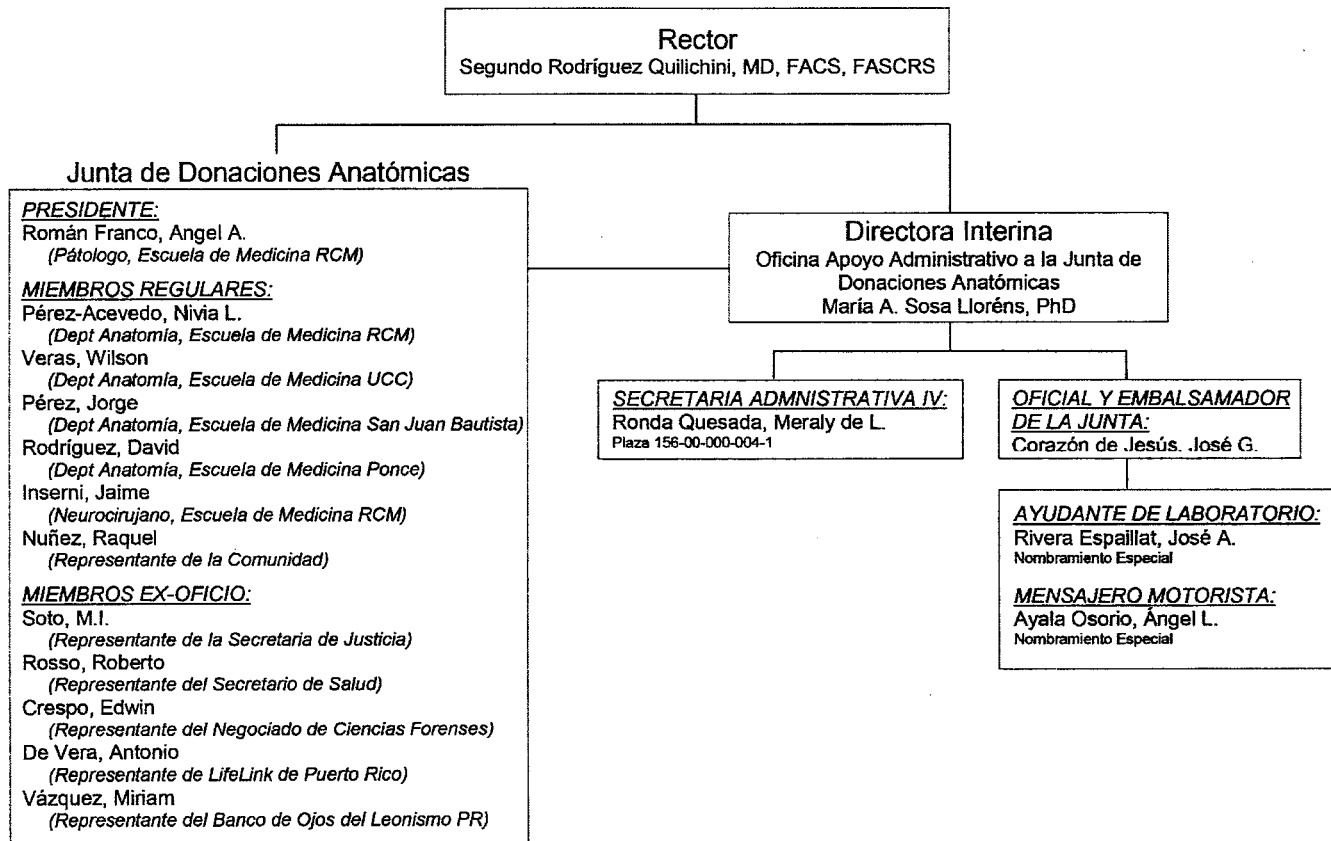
Rector
Segundo Rodríguez Quilichini, MD, FACS, FASCRS

Junta de Donaciones Anatómicas

PRESIDENTE:
Román Franco, Angel A.
(Pátologo, Escuela de Medicina RCM)

MIEMBROS REGULARES:
Pérez-Acevedo, Nivia L.
(Dept Anatomía, Escuela de Medicina RCM)
Veras, Wilson
(Dept Anatomía, Escuela de Medicina UCC)
Pérez, Jorge
(Dept Anatomía, Escuela de Medicina San Juan Bautista)
Rodríguez, David
(Dept Anatomía, Escuela de Medicina Ponce)
Inserni, Jaime
(Neurocirujano, Escuela de Medicina RCM)
Nuñez, Raquel
(Representante de la Comunidad)

MIEMBROS EX-OFICIO:
Soto, M.I.
(Representante de la Secretaria de Justicia)
Rosso, Roberto
(Representante del Secretario de Salud)
Crespo, Edwin
(Representante del Negociado de Ciencias Forenses)
De Vera, Antonio
(Representante de LifeLink de Puerto Rico)
Vázquez, Miriam
(Representante del Banco de Ojos del Leonismo PR)

Directora Interina
Oficina Apoyo Administrativo a la Junta de Donaciones Anatómicas
María A. Sosa Lloréns, PhD

SECRETARIA ADMNISTRATIVA IV:
Ronda Quesada, Meraly de L.
Plaza 156-00-000-004-1

OFICIAL Y EMBALSAMADOR DE LA JUNTA:
Corazón de Jesús, José G.

AYUDANTE DE LABORATORIO:
Rivera Espaillat, José A.
Nombramiento Especial

MENSAJERO MOTORISTA:
Ayala Osorio, Ángel L.
Nombramiento Especial